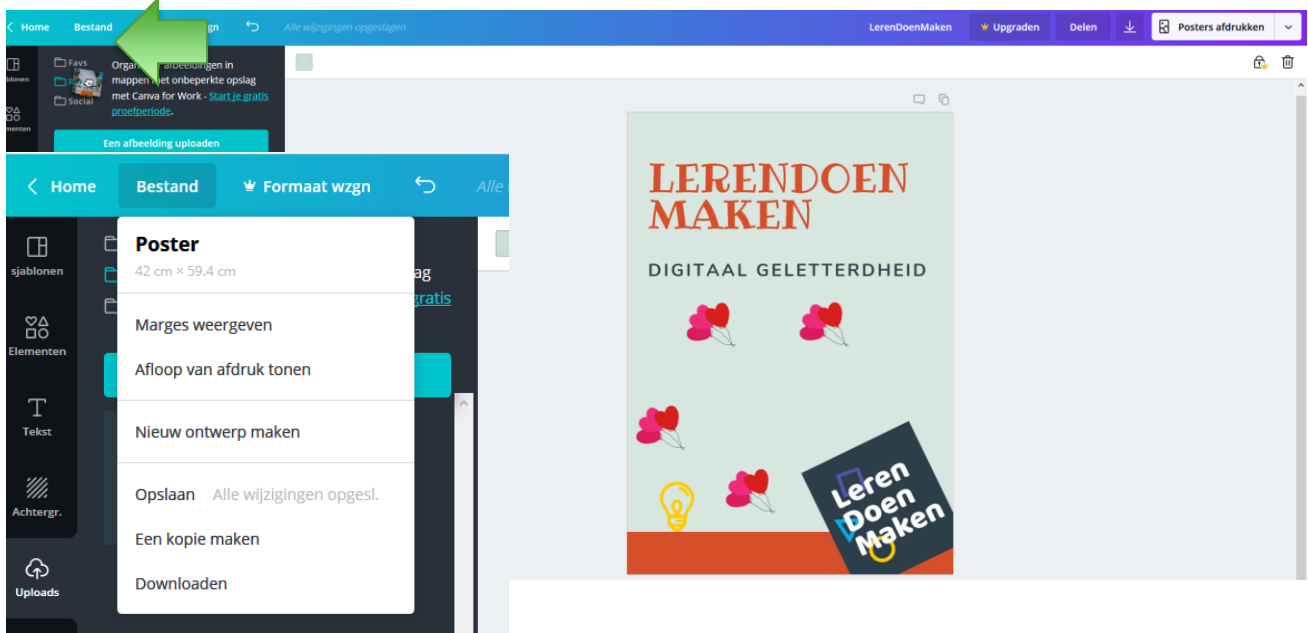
Home Bestand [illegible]gn Alle wijzigingen opgeslagen

LerenDoenMaken Upgraden Delen Posters afdrukken

sjablonen
elementen

Favs
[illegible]
Social

Orga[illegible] afbeeldingen in mappen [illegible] onbeperkte opslag met Canva for Work - Start je gratis proefperiode.

Een afbeelding uploaden

Home Bestand Formaat wzgn Alle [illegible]

sjablonen
Elementen
Tekst
Achtergr.
Uploads

Poster
42 cm × 59.4 cm

Marges weergeven
Afloop van afdruk tonen

Nieuw ontwerp maken

Opslaan Alle wijzigingen opgesl.
Een kopie maken
Downloaden

ag
gratis

LERENDOEN MAKEN

DIGITAAL GELETTERDHEID

Leren Doen Maken